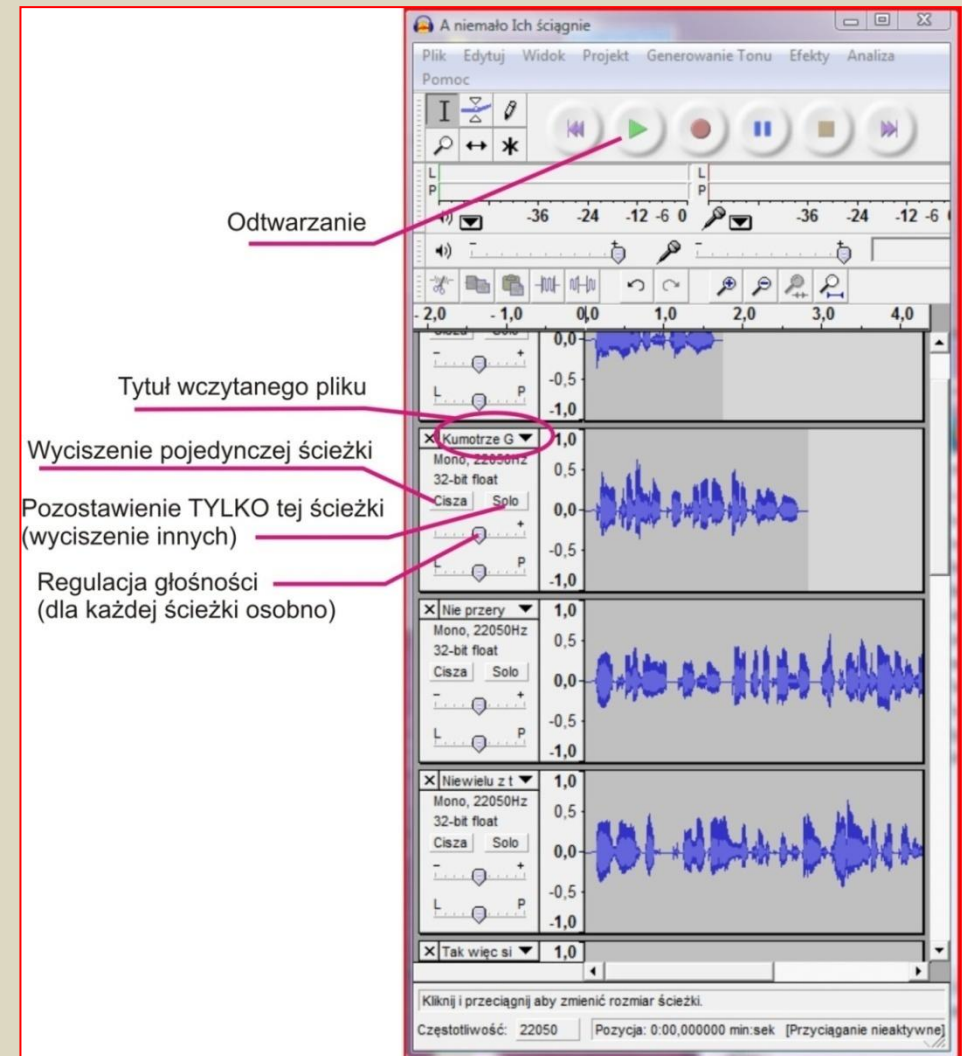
A niemało Ich ściągnie

Plik Edytuj Widok Projekt Generowanie Tonu Efekty Analiza Pomoc

L
P
-36 -24 -12 -6 0
L
P
-36 -24 -12 -6

-2,0 -1,0 0,0 1,0 2,0 3,0 4,0

Odtwarzanie

Tytuł wczytanego pliku

Wyciszenie pojedynczej ścieżki

Pozostawienie TYLKO tej ścieżki (wyciszenie innych)

Regulacja głośności (dla każdej ścieżki osobno)

0,0
-0,5
-1,0
L P

Kumotrze G
Mono, 22050Hz
32-bit float
Cisza Solo
L P
1,0
0,5
0,0
-0,5
-1,0

Nie przery
Mono, 22050Hz
32-bit float
Cisza Solo
L P
1,0
0,5
0,0
-0,5
-1,0

Niewielu z t
Mono, 22050Hz
32-bit float
Cisza Solo
L P
1,0
0,5
0,0
-0,5
-1,0

Tak więc si
1,0

Kliknij i przeciągnij aby zmienić rozmiar ścieżki.

Częstotliwość: 22050 Pozycja: 0:00,000000 min:sek [Przyciąganie nieaktywne]